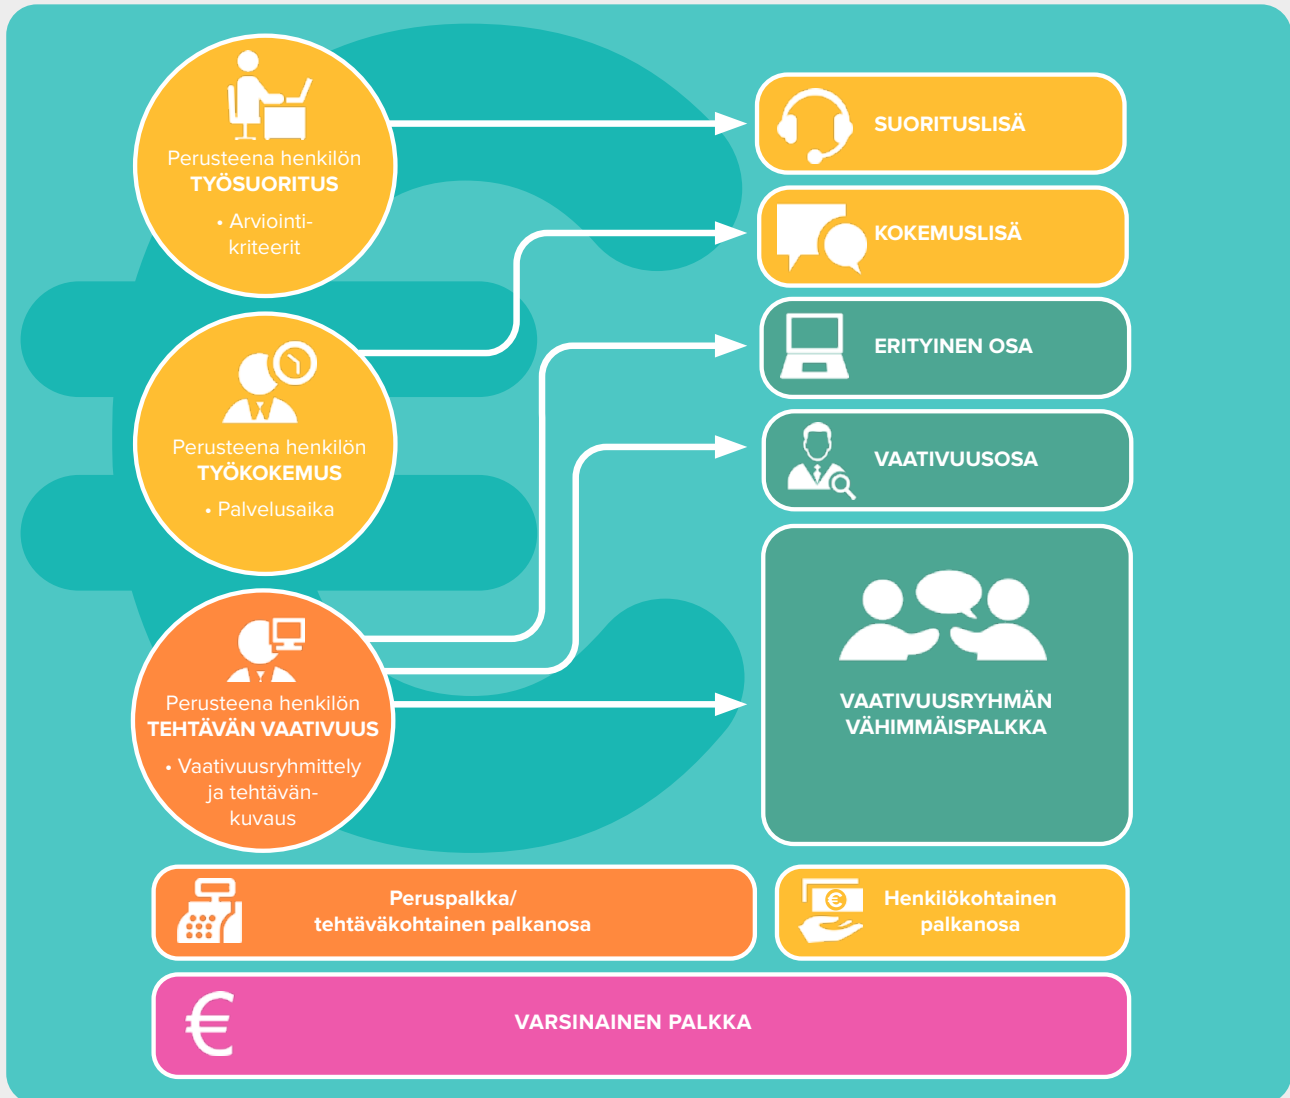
Perusteena henkilön
TYÖSUORITUS
• Arviointikriteerit

Perusteena henkilön
TYÖKOKEMUS
• Palvelusaika

Perusteena henkilön
TEHTÄVÄN VAATIVUUS
• Vaativuusryhmittely ja tehtävänkuvaus

SUORITUSLISÄ

KOKEMUSLISÄ

ERITYINEN OSA

VAATIVUUSOSA

VAATIVUUSRYHMÄN VÄHIMMÄISPALKKA

Peruspalkka/
tehtäväkohtainen palkanosa

Henkilökohtainen palkanosa

€

VARSINAINEN PALKKA